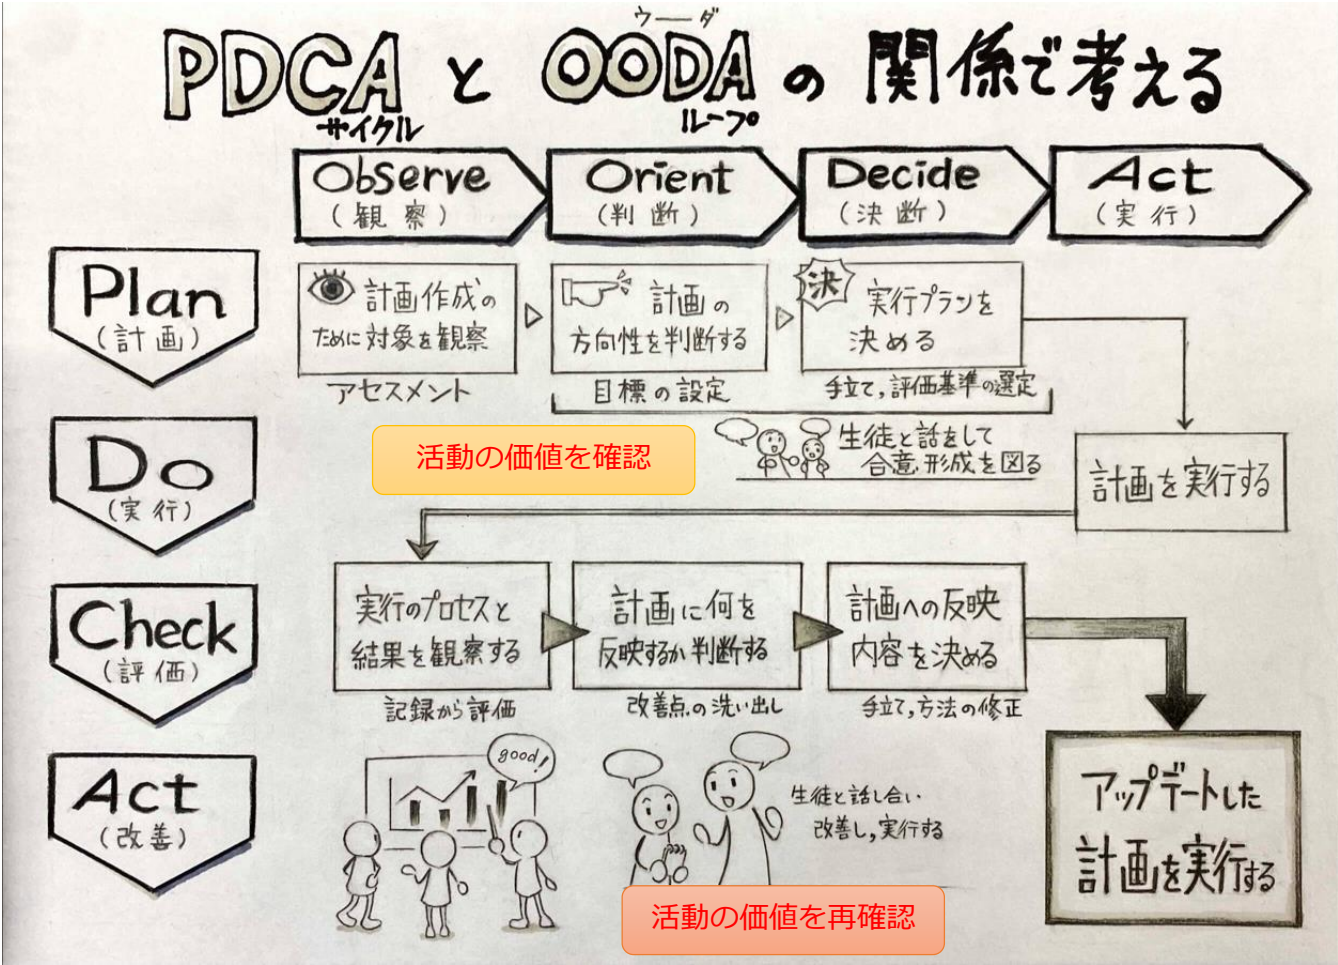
PDCAサイクル と OODA(ウーダ)ループ の関係で考える

Observe (観察)
Orient (判断)
Decide (決断)
Act (実行)

Plan (計画)
計画作成のために対象を観察
アセスメント
計画の方向性を判断する
目標の設定
決
実行プランを決める
手立て,評価基準の選定

Do (実行)
活動の価値を確認
生徒と話をして合意形成を図る
計画を実行する

Check (評価)
実行のプロセスと結果を観察する
記録から評価
計画に何を反映するか判断する
改善点の洗い出し
計画への反映内容を決める
手立て,方法の修正

Act (改善)
good!
生徒と話し合い改善し,実行する
アップデートした計画を実行する
活動の価値を再確認